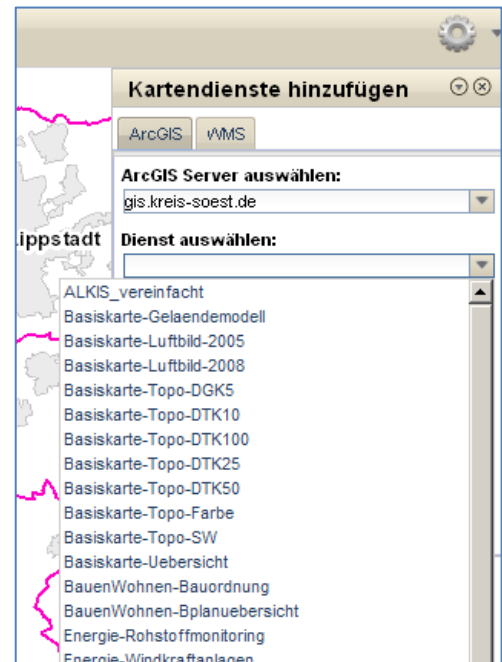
Kartendienste hinzufügen

ArcGIS
WMS

ArcGIS Server auswählen:
gis.kreis-soest.de

Lippstadt

Dienst auswählen:

ALKIS_vereinfacht
Basiskarte-Gelaendemodell
Basiskarte-Luftbild-2005
Basiskarte-Luftbild-2008
Basiskarte-Topo-DGK5
Basiskarte-Topo-DTK10
Basiskarte-Topo-DTK100
Basiskarte-Topo-DTK25
Basiskarte-Topo-DTK50
Basiskarte-Topo-Farbe
Basiskarte-Topo-SW
Basiskarte-Uebersicht
BauenWohnen-Bauordnung
BauenWohnen-Bplanuebersicht
Energie-Rohstoffmonitoring
Energie-Windkraftanlagen